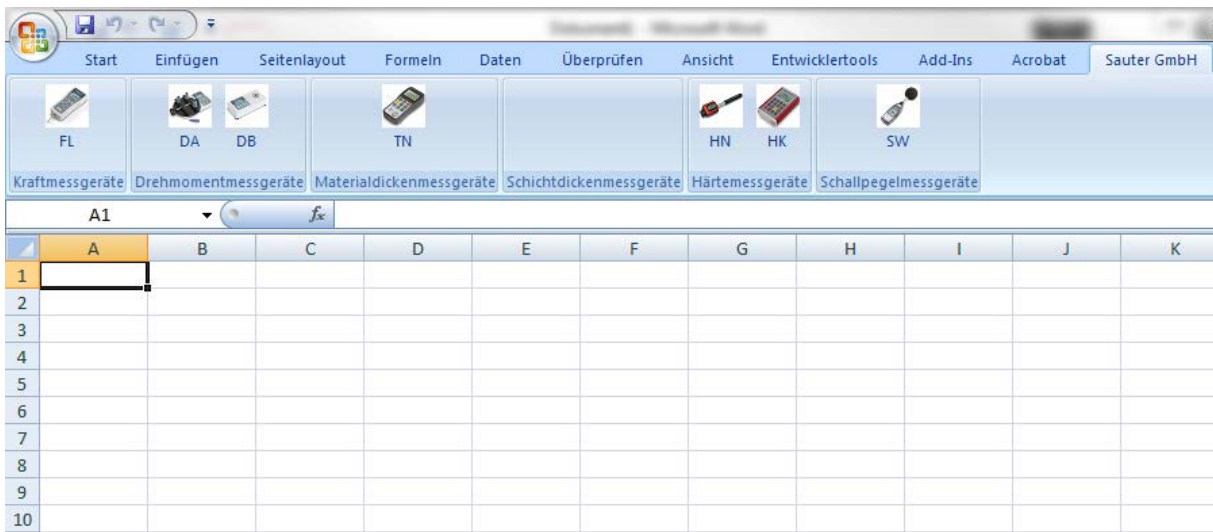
Start Einfügen Seitenlayout Formeln Daten Überprüfen Ansicht Entwicklertools Add-Ins Acrobat Sauter GmbH

FL
Kraftmessgeräte

DA DB
Drehmomentmessgeräte

TN
Materialdickenmessgeräte

Schichtdickenmessgeräte

HN HK
Härtemessgeräte

SW
Schallpegelmessgeräte

A1 $f_x$

| | A | B | C | D | E | F | G | H | I | J | K |
|---|---|---|---|---|---|---|---|---|---|---|---|
| 1 | | | | | | | | | | | |
| 2 | | | | | | | | | | | |
| 3 | | | | | | | | | | | |
| 4 | | | | | | | | | | | |
| 5 | | | | | | | | | | | |
| 6 | | | | | | | | | | | |
| 7 | | | | | | | | | | | |
| 8 | | | | | | | | | | | |
| 9 | | | | | | | | | | | |
| 10 | | | | | | | | | | | |